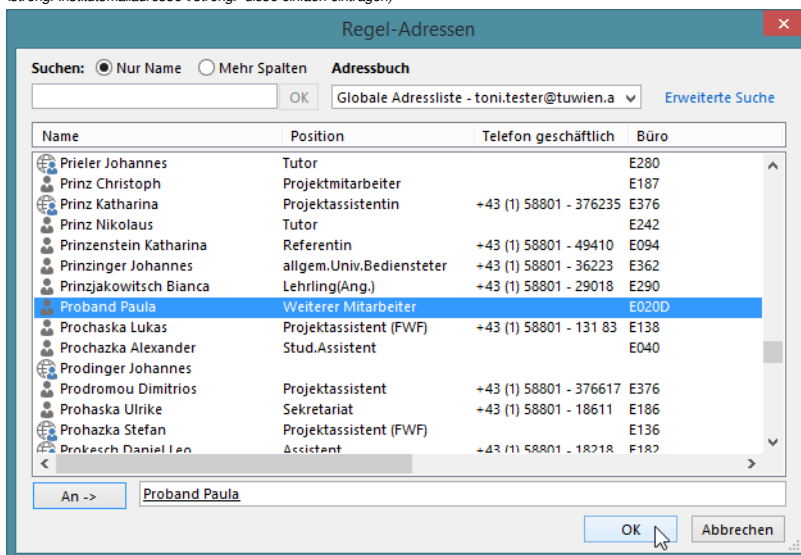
Regel-Adressen

Suchen: Nur Name Mehr Spalten Adressbuch

OK Globale Adressliste - toni.tester@tuwien.a Erweiterte Suche

| Name | Position | Telefon geschäftlich | Büro |
|---|---|---|---|
| Prieler Johannes | Tutor | | E280 |
| Prinz Christoph | Projektmitarbeiter | | E187 |
| Prinz Katharina | Projektassistentin | +43 (1) 58801 - 376235 | E376 |
| Prinz Nikolaus | Tutor | | E242 |
| Prinzenstein Katharina | Referentin | +43 (1) 58801 - 49410 | E094 |
| Prinzinger Johannes | allgem.Univ.Bedienstete | +43 (1) 58801 - 36223 | E362 |
| Prinzjakowitsch Bianca | Lehrling(Ang.) | +43 (1) 58801 - 29018 | E290 |
| Proband Paula | Weiterer Mitarbeiter | | E020D |
| Prochaska Lukas | Projektassistent (FWF) | +43 (1) 58801 - 131 83 | E138 |
| Prochazka Alexander | Stud.Assistent | | E040 |
| Prodinger Johannes | | | |
| Prodromou Dimitrios | Projektassistent | +43 (1) 58801 - 376617 | E376 |
| Prohaska Ulrike | Sekretariat | +43 (1) 58801 - 18611 | E186 |
| Prohazka Stefan | Projektassistent (FWF) | | E136 |
| Prokesch Daniel Leo | Assistent | +43 (1) 58801 - 18218 | E182 |

An -> Proband Paula

OK Abbrechen